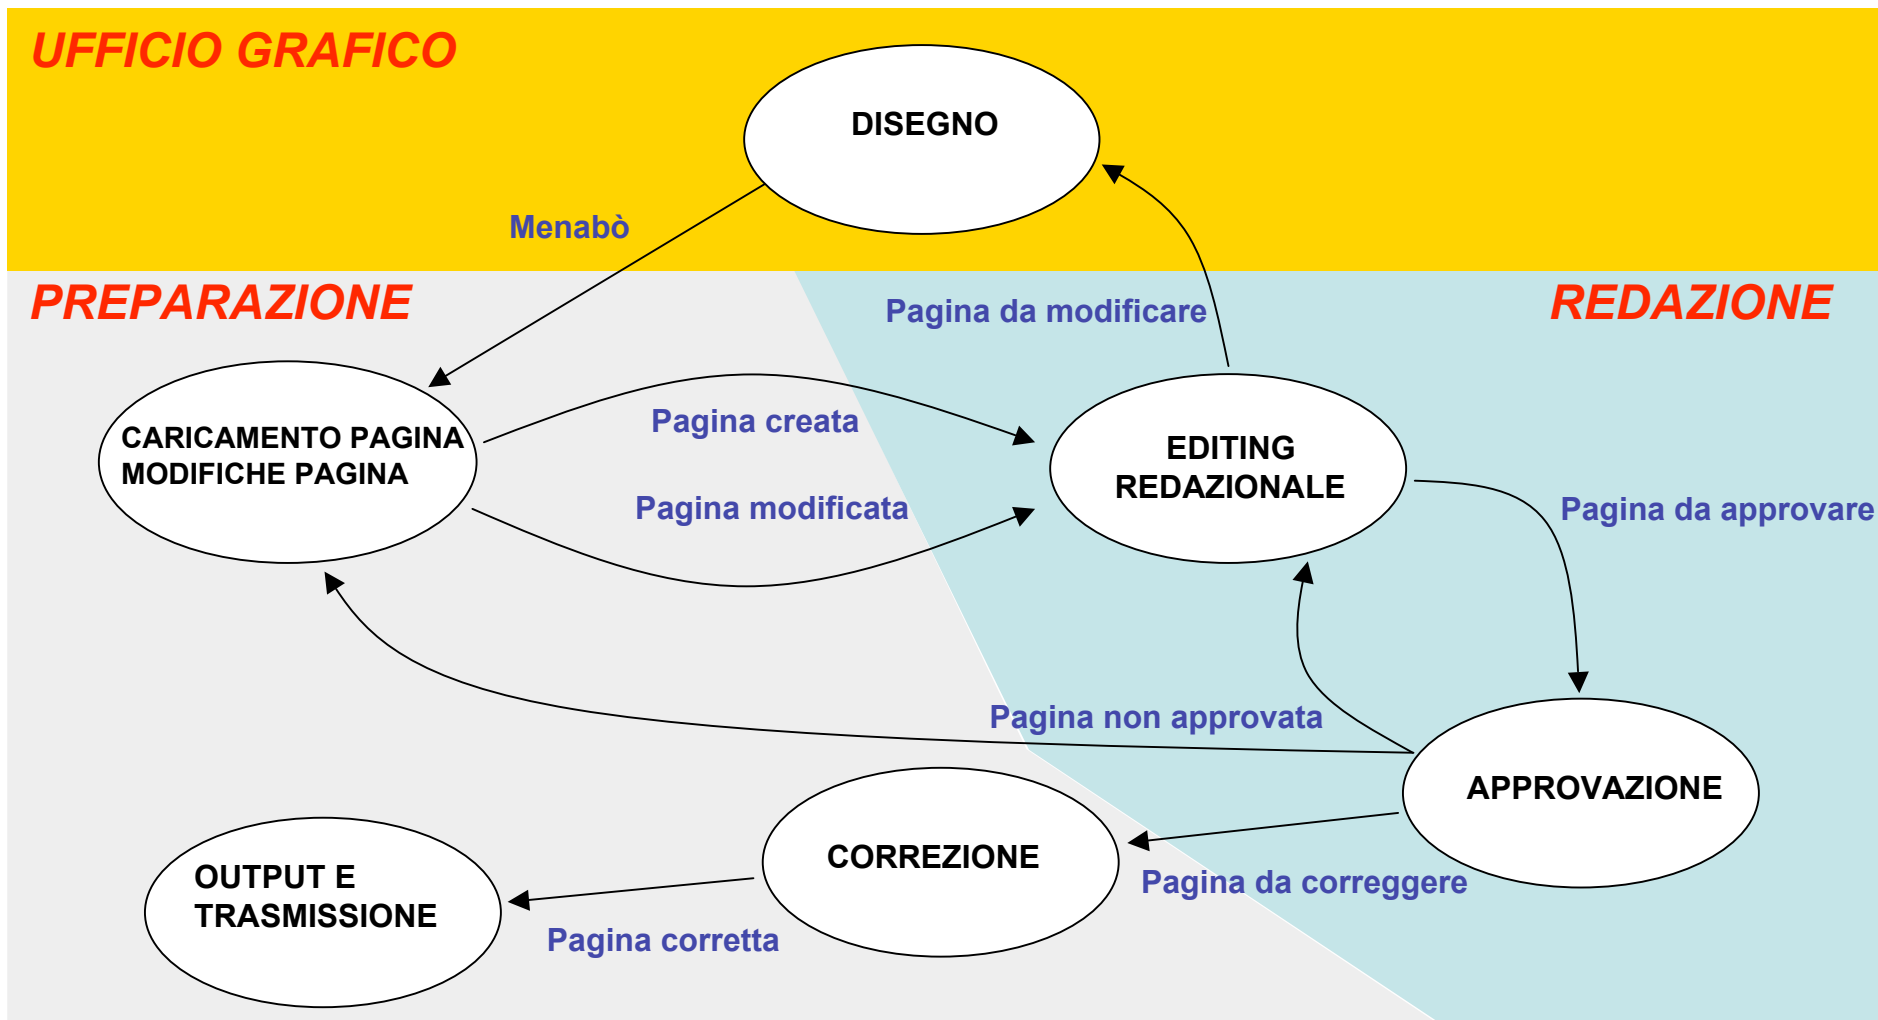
UFFICIO GRAFICO

DISEGNO

Menabò

PREPARAZIONE

Pagina da modificare

REDAZIONE

CARICAMENTO PAGINA
MODIFICHE PAGINA

Pagina creata

EDITING
REDAZIONALE

Pagina modificata

Pagina da approvare

Pagina non approvata

APPROVAZIONE

CORREZIONE

OUTPUT E
TRASMISSIONE

Pagina da correggere

Pagina corretta